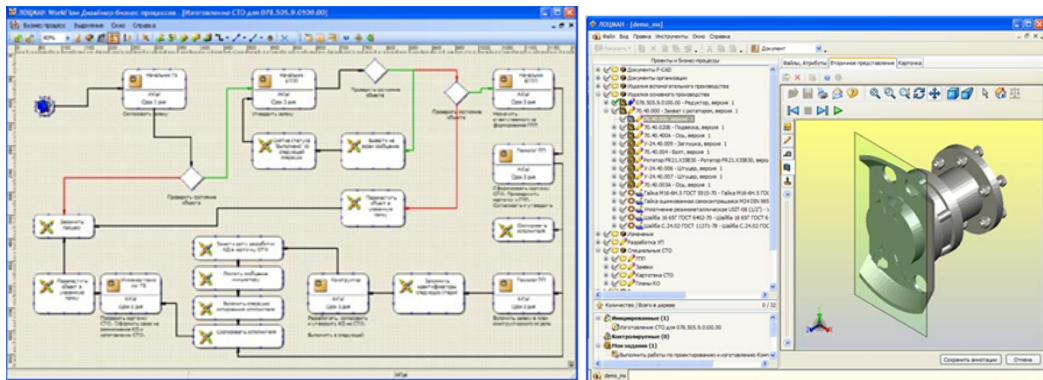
ЛОЦМАН: WorkFlow Дизайнер бизнес-процессов - [Изготовление СТО для 078.505.9.0100.00]

Бизнес-процесс Выделение Окно Справка

Начальник ТБ

Начальник БТПП

Проверить состояние объекта

Проверить состояние объекта

Начальник ... 

Согласовать заявку

Утвердить заявку

Выйти из ...

Проверить состояние объекта

Заполнить процесс

Запрос ППП

Передать ...

Конструктор

Заполнить ...

Запрос ППП

Выполнить в следующей

ЛОЦМАН - [demo_ms]

Файл Вид Правка Инструменты Окно Справка

Документ

Проекты и бизнес-процессы

Документы P-CAD

Документы организации

Изделия вспомогательного производства

Изделия основного производства

078.505.9.0100.00 - Редуктор, версия 1

75.40.000 - Захват с ротатором, версия 1

75.40.020В - Подвеска, версия 1

75.40.400А - Ось, версия 1

У-24.40.000 - Заглушка, версия 1

75.40.004 - Болт, версия 1

Ротатор FR21.К3ВВ30 - Ротатор FR21.К3ВВ30, верс

У-24.40.006 - Штуцер, версия 1

75.40.003А - Ось, версия 1

Гайка М16-6Н.5 ГОСТ 5915-70 - Гайка М16-6Н.5 ГОС

Извещения

Разработка УП

Специальные СТО

ТТП

Заявки

Картотека СТО

Планы КО

Количество / Всего в дереве 0 / 32

Инициированные (1)

Изготовление СТО для 078.505.9.0100.00

Контролируемые (0)

Мои задания (1)

Выполнить работы по проектированию и изготовлению Конт

Файлы, Атрибуты Вторичное представление Карточка

Сохранить аннотации Отмена

demo_ms